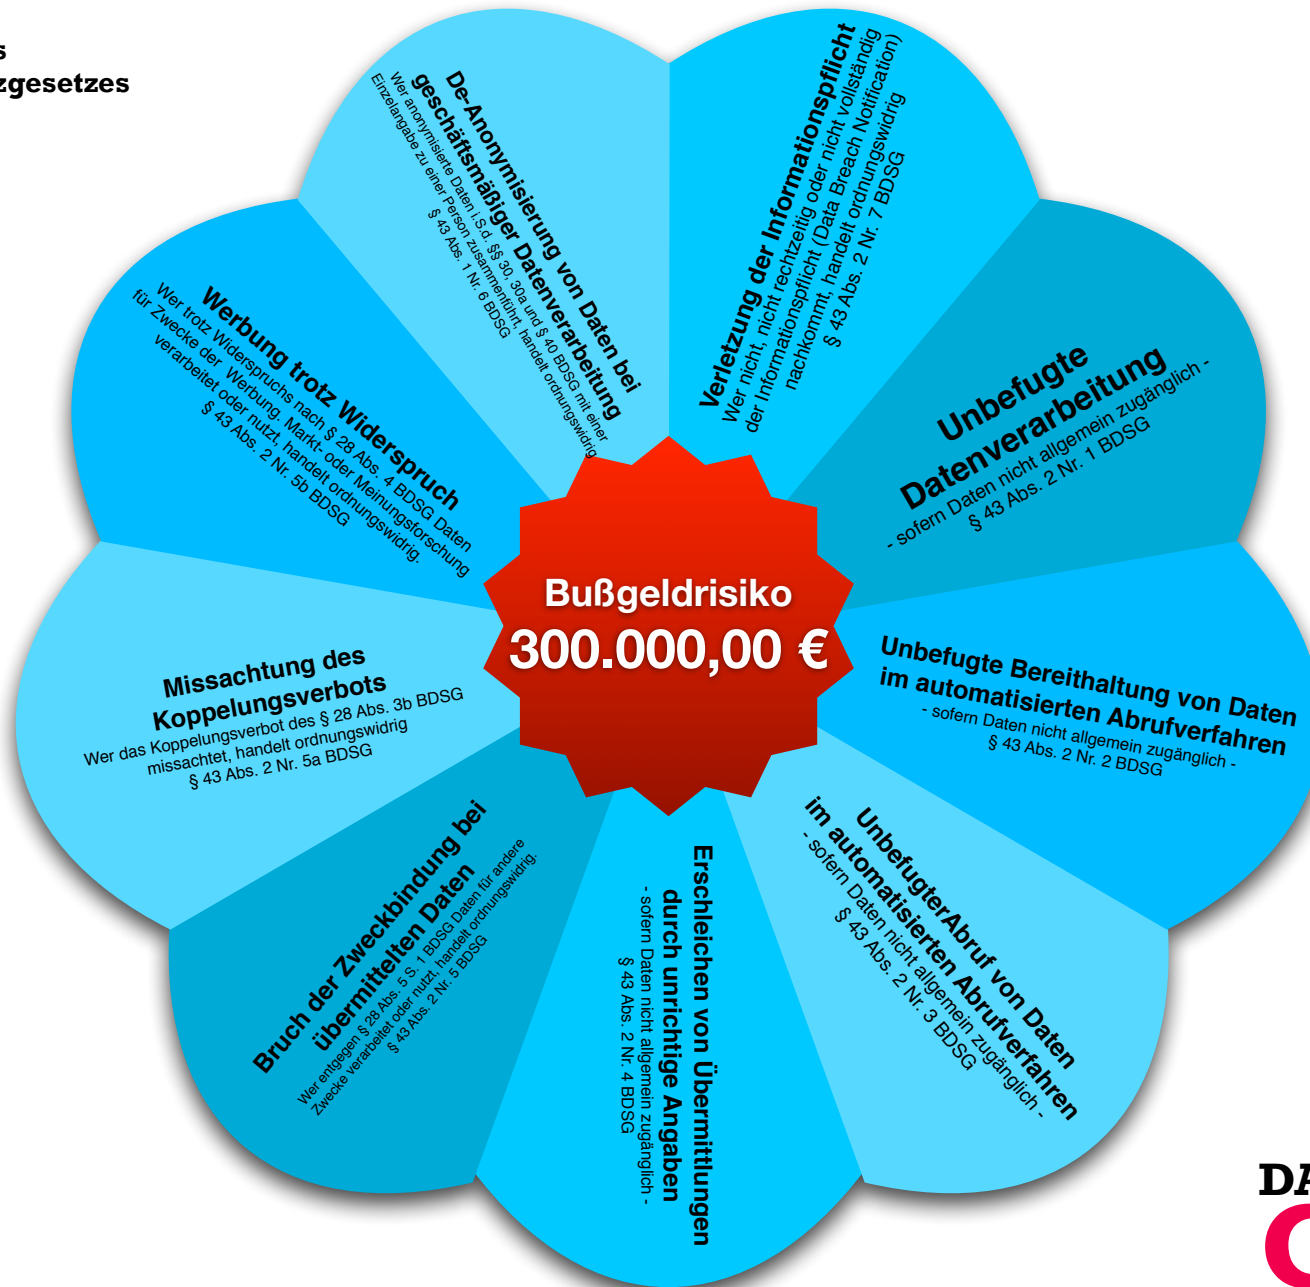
s
zgesetzes

De-Anonymisierung von Daten bei geschäftsmäßiger Datenverarbeitung
Wer anonymisierte Daten i.S.d. §§ 30, 30a und § 40 BDSG mit einer Einzelangabe zu einer Person zusammenführt, handelt ordnungswidrig.
§ 43 Abs. 1 Nr. 6 BDSG

Verletzung der Informationspflicht
Wer nicht, nicht rechtzeitig oder nicht vollständig der Informationspflicht (Data Breach Notification) nachkommt, handelt ordnungswidrig
§ 43 Abs. 2 Nr. 7 BDSG

Unbefugte Datenverarbeitung
- sofern Daten nicht allgemein zugänglich -
§ 43 Abs. 2 Nr. 1 BDSG

Werbung trotz Widerspruch
Wer trotz Widerspruchs nach § 28 Abs. 4 BDSG Daten für Zwecke der Werbung, Markt- oder Meinungsforschung verarbeitet oder nutzt, handelt ordnungswidrig.
§ 43 Abs. 2 Nr. 5b BDSG

Bußgeldrisiko
300.000,00 €

Missachtung des Koppelungsverbots
Wer das Koppelungsverbot des § 28 Abs. 3b BDSG missachtet, handelt ordnungswidrig
§ 43 Abs. 2 Nr. 5a BDSG

Unbefugte Bereithaltung von Daten im automatisierten Abrufverfahren
- sofern Daten nicht allgemein zugänglich -
§ 43 Abs. 2 Nr. 2 BDSG

Bruch der Zweckbindung bei übermittelten Daten
Wer entgegen § 28 Abs. 5 S. 1 BDSG Daten für andere Zwecke verarbeitet oder nutzt, handelt ordnungswidrig.
§ 43 Abs. 2 Nr. 5 BDSG

Erschleichen von Übermittlungen durch unrichtige Angaben
- sofern Daten nicht allgemein zugänglich -
§ 43 Abs. 2 Nr. 4 BDSG

UnbefugterAbruf von Daten im automatisierten Abrufverfahren
- sofern Daten nicht allgemein zugänglich -
§ 43 Abs. 2 Nr. 3 BDSG

DA